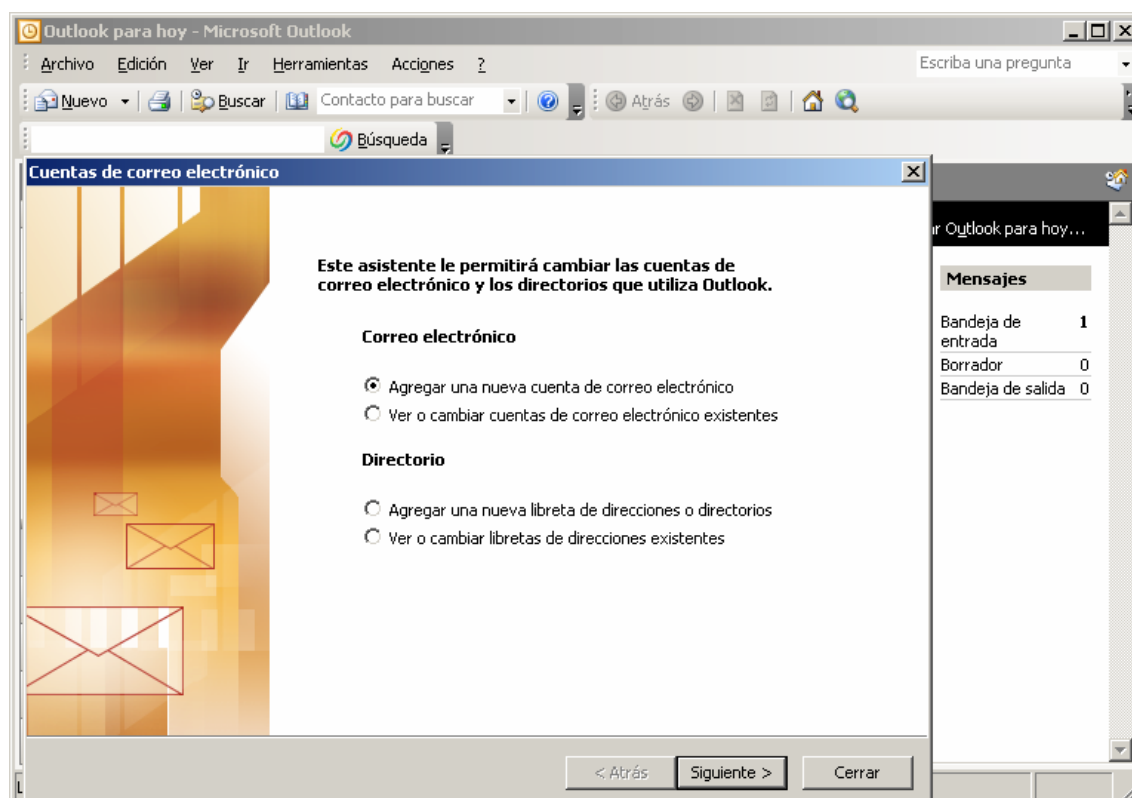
Outlook para hoy - Microsoft Outlook

Archivo Edición Ver Ir Herramientas Acciones ?

Escriba una pregunta

Nuevo Buscar Contacto para buscar Atrás

Búsqueda

Cuentas de correo electrónico

Este asistente le permitirá cambiar las cuentas de correo electrónico y los directorios que utiliza Outlook.

Correo electrónico

Agregar una nueva cuenta de correo electrónico

Ver o cambiar cuentas de correo electrónico existentes

Directorio

Agregar una nueva libreta de direcciones o directorios

Ver o cambiar libretas de direcciones existentes

< Atrás Siguiente > Cerrar

r Outlook para hoy...

Mensajes

| Bandeja de entrada | 1 |
|---|---|
| Borrador | 0 |
| Bandeja de salida | 0 |